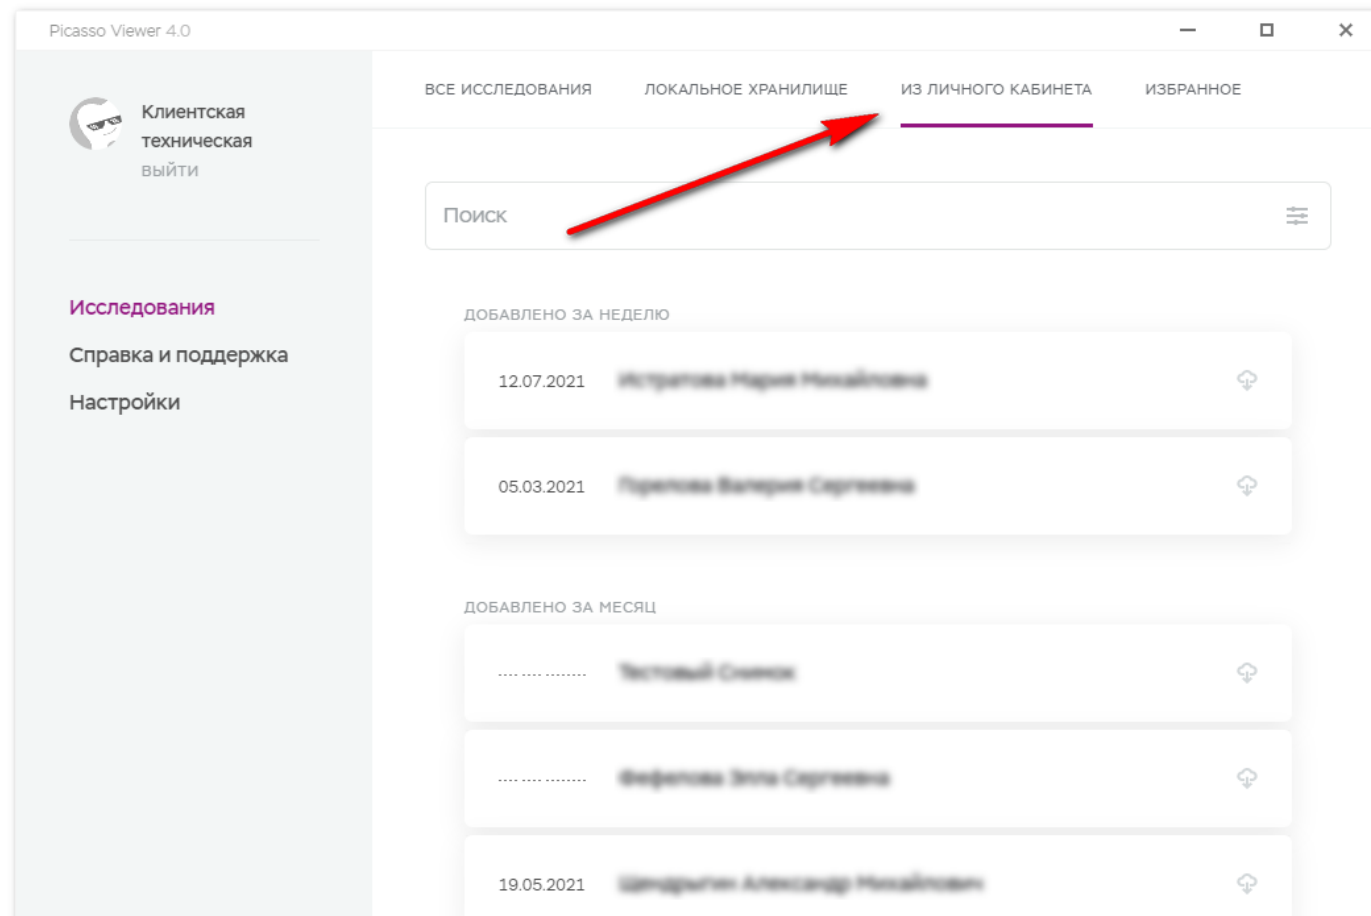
Picasso Viewer 4.0

Клиентская техническая
выйти

Исследования
Справка и поддержка
Настройки

ВСЕ ИССЛЕДОВАНИЯ ЛОКАЛЬНОЕ ХРАНИЛИЩЕ ИЗ ЛИЧНОГО КАБИНЕТА ИЗБРАННОЕ

Поиск

ДОБАВЛЕНО ЗА НЕДЕЛЮ

12.07.2021 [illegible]

05.03.2021 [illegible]

ДОБАВЛЕНО ЗА МЕСЯЦ

.... .... ........ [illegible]

.... .... ........ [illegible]

19.05.2021 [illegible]